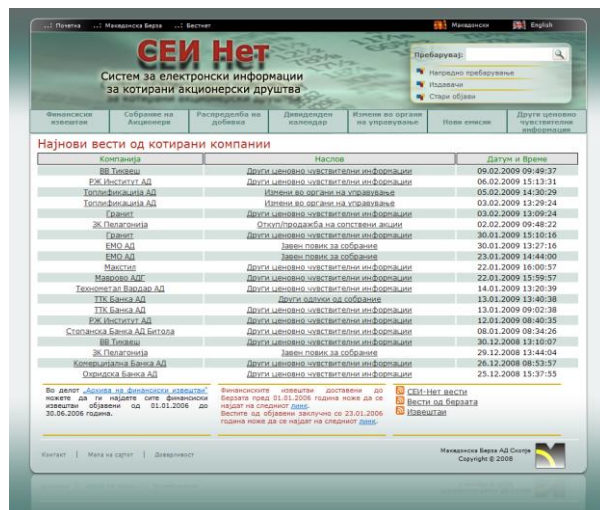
Почетна | Македонска Берза | Вестник | Македонски | English

СЕИ Нет
Систем за електронски информации за котирани акционерски друштва

Пребарувај:
Напредно пребарување
Издавачи
Стари објави

| Финансиски извештаи | Собрание на Акционери | Распределба на добивка | Дивиденден календар | Измени во органи на управување | Нови емисии | Други ценовно чувствителни информации |

Најнови вести од котирани компании

| Компанија | Наслов | Датум и Време |
|---|---|---|
| ВВ Тиквеш | Други ценовно чувствителни информации | 09.02.2009 09:49:37 |
| РЖ Институт АД | Други ценовно чувствителни информации | 06.02.2009 15:13:31 |
| Топлификација АД | Измени во органи на управување | 05.02.2009 14:30:29 |
| Топлификација АД | Измени во органи на управување | 03.02.2009 13:29:24 |
| Гранит | Други ценовно чувствителни информации | 03.02.2009 13:09:24 |
| ЗК Пелагонија | Откуп/продажба на сопствени акции | 02.02.2009 09:48:22 |
| Гранит | Други ценовно чувствителни информации | 30.01.2009 15:10:16 |
| ЕМО АД | Заверн повик за собрание | 30.01.2009 13:27:16 |
| ЕМО АД | Заверн повик за собрание | 23.01.2009 14:44:00 |
| Макстил | Други ценовно чувствителни информации | 22.01.2009 16:00:57 |
| Маврово АДГ | Други ценовно чувствителни информации | 22.01.2009 15:59:57 |
| Технометал Вардар АД | Други ценовно чувствителни информации | 14.01.2009 13:20:39 |
| ТТК Банка АД | Други одлуки од собрание | 13.01.2009 13:40:38 |
| ТТК Банка АД | Други ценовно чувствителни информации | 13.01.2009 09:02:38 |
| РЖ Институт АД | Други ценовно чувствителни информации | 12.01.2009 08:40:35 |
| Стопанска Банка АД Битола | Други ценовно чувствителни информации | 08.01.2009 08:34:26 |
| ВВ Тиквеш | Други ценовно чувствителни информации | 30.12.2008 13:10:07 |
| ЗК Пелагонија | Заверн повик за собрание | 29.12.2008 13:44:04 |
| Комерцијална Банка АД | Други ценовно чувствителни информации | 26.12.2008 08:53:57 |
| Охридска Банка АД | Други ценовно чувствителни информации | 25.12.2008 15:37:55 |

Во делот „Архива на финансиски извештаи" можете да ги најдете сите финансиски извештаи објавени од 01.01.2006 до 30.06.2006 година.

Финансиските извештаи доставени до Берзата пред 01.01.2006 година може да се најдат на следниот линк.
Вестите од објавени заклучно со 23.01.2006 година може да се најдат на следниот линк.

СЕИ-Нет вести
Вести од берзата
Извештаи

Контакт | Мапа на сајтот | Доверливост

Македонска Берза АД Скопје
Copyright © 2008